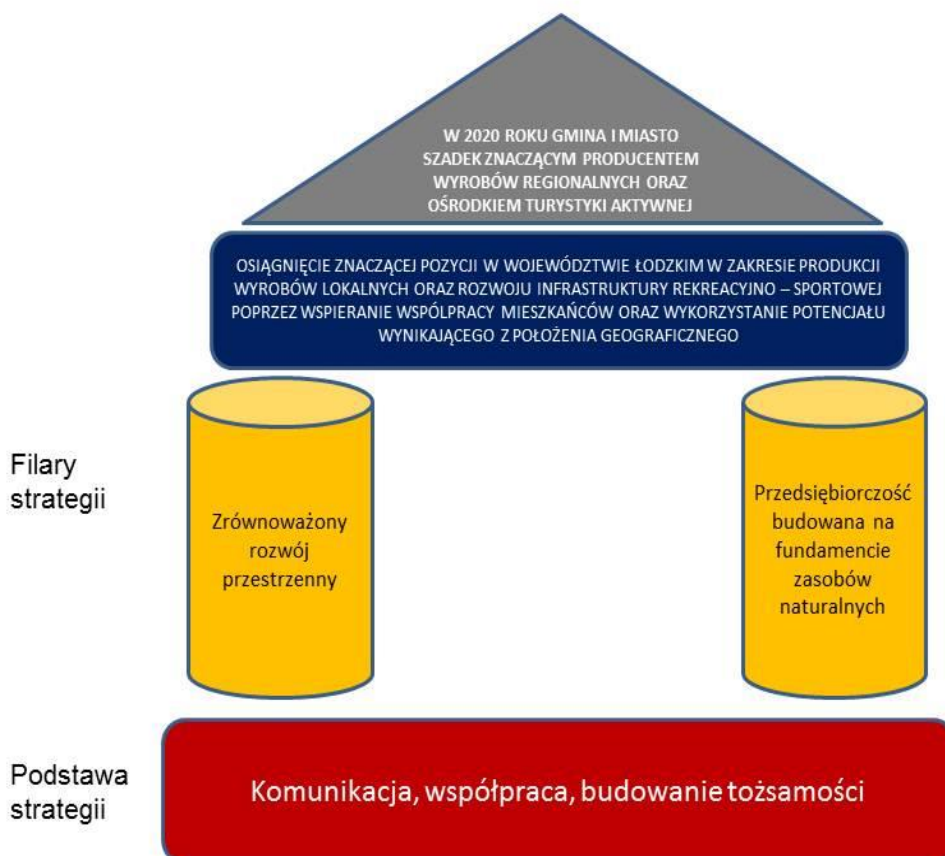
W 2020 ROKU GMINA I MIASTO SZADEK ZNACZĄCYM PRODUCENTEM WYROBÓW REGIONALNYCH ORAZ OŚRODKIEM TURYSTYKI AKTYWNEJ

OSIĄGNIĘCIE ZNACZĄCEJ POZYCJI W WOJEWÓDZTWIE ŁÓDZKIM W ZAKRESIE PRODUKCJI WYROBÓW LOKALNYCH ORAZ ROZWOJU INFRASTRUKTURY REKREACYJNO – SPORTOWEJ POPRZEZ WSPIERANIE WSPÓŁPRACY MIESZKAŃCÓW ORAZ WYKORZYSTANIE POTENCJAŁU WYNIKAJĄCEGO Z POŁOŻENIA GEOGRAFICZNEGO

Filary strategii

Zrównoważony rozwój przestrzenny

Przedsiębiorczość budowana na fundamencie zasobów naturalnych

Podstawa strategii

Komunikacja, współpraca, budowanie tożsamości